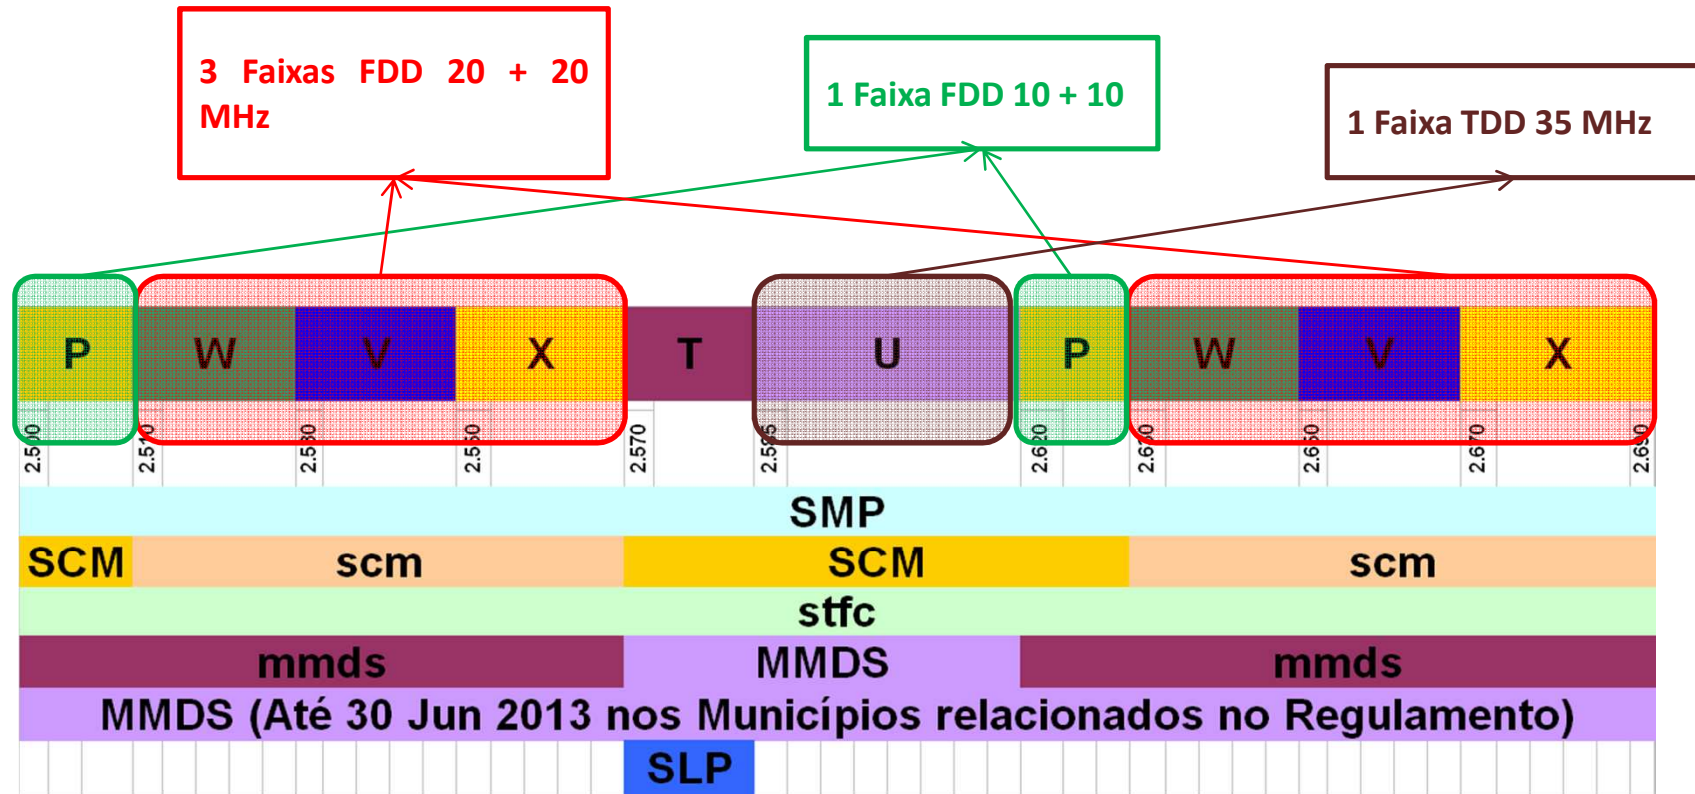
3 Faixas FDD 20 + 20 MHz

1 Faixa FDD 10 + 10

1 Faixa TDD 35 MHz

P W V X T U P W V X

2.500 2.510 2.530 2.550 2.570 2.595 2.620 2.630 2.650 2.670 2.690

SMP

SCM scm SCM scm

stfc

mmds MMDS mmds

MMDS (Até 30 Jun 2013 nos Municípios relacionados no Regulamento)

SLP